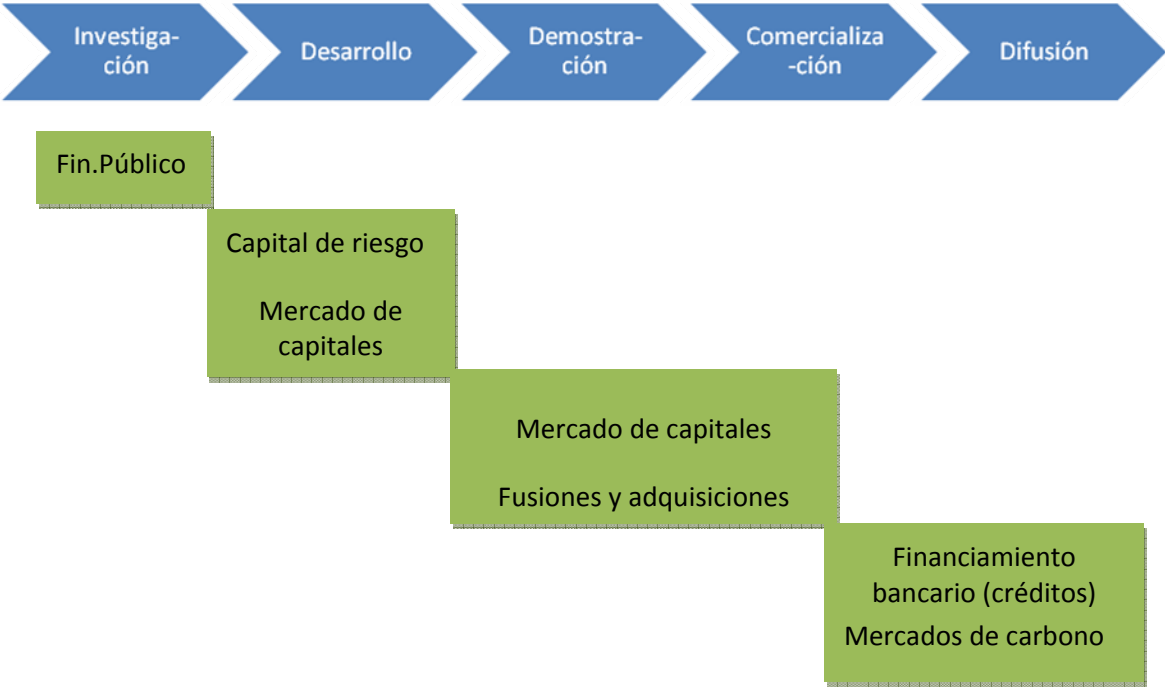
Investigación

Desarrollo

Demostración

Comercialización

Difusión

Fin.Público

Capital de riesgo

Mercado de capitales

Mercado de capitales

Fusiones y adquisiciones

Financiamiento bancario (créditos)

Mercados de carbono